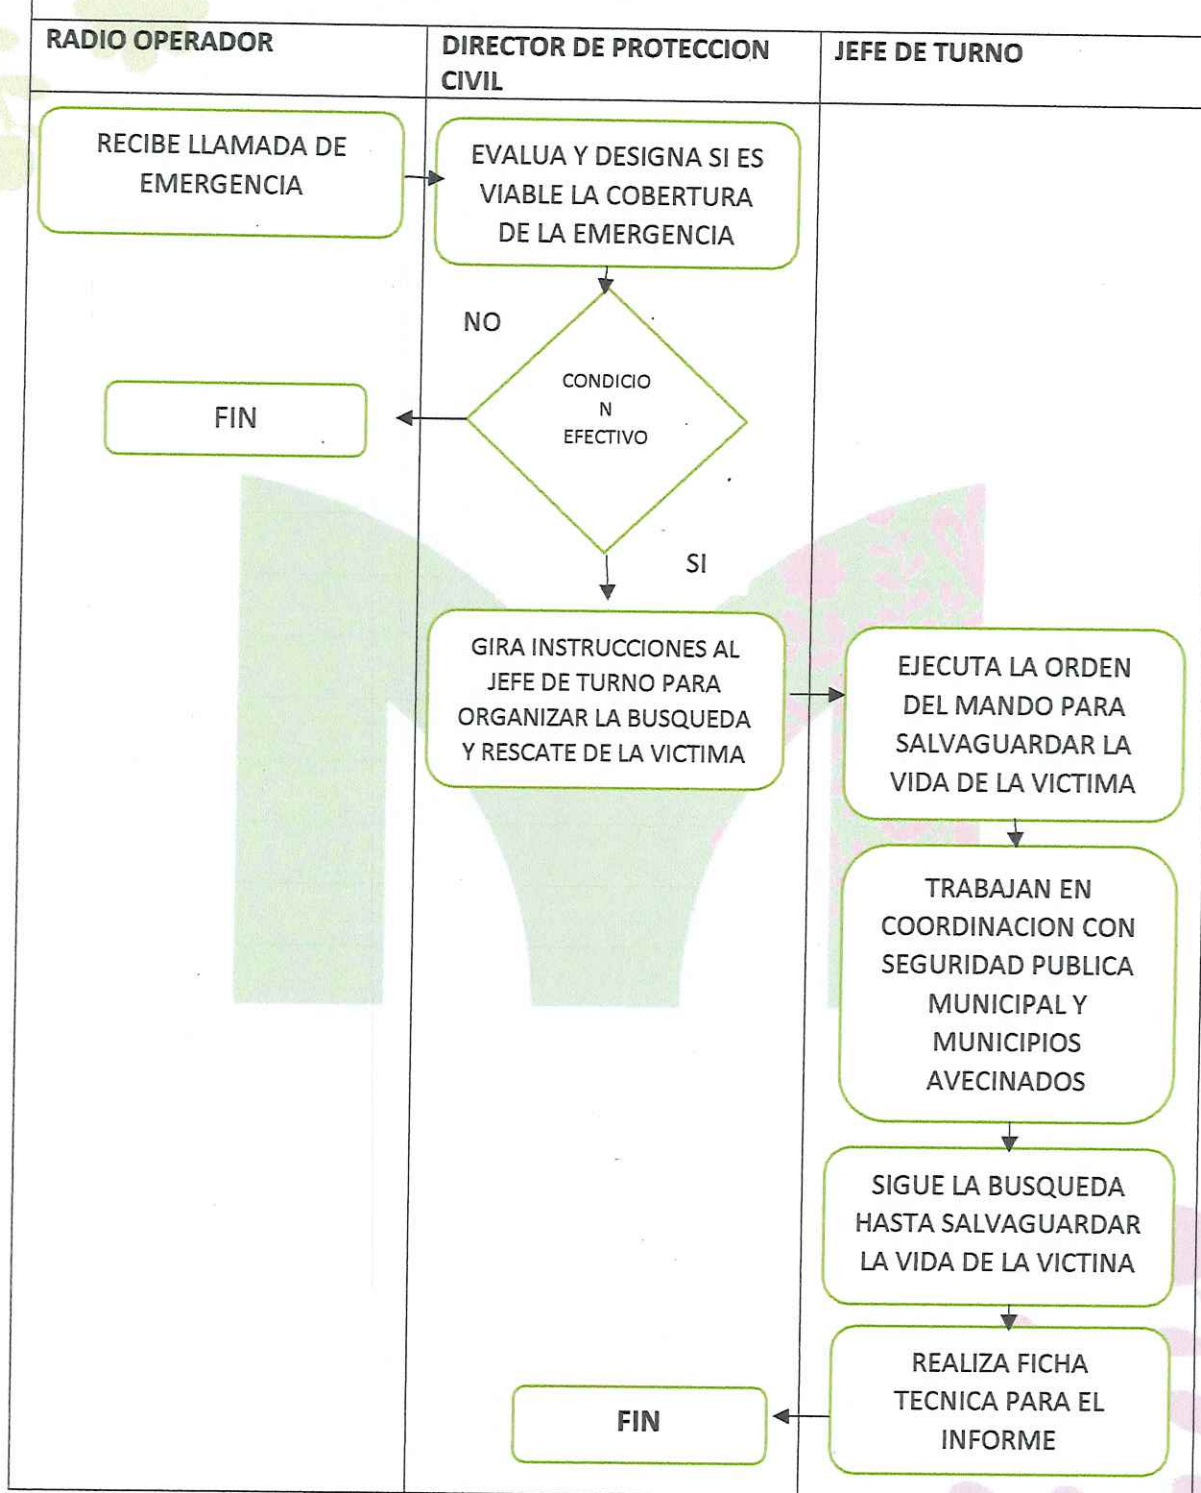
RADIO OPERADOR

DIRECTOR DE PROTECCION CIVIL

JEFE DE TURNO

RECIBE LLAMADA DE EMERGENCIA

EVALUA Y DESIGNA SI ES VIABLE LA COBERTURA DE LA EMERGENCIA

NO

CONDICIO N EFECTIVO

FIN

SI

GIRA INSTRUCCIONES AL JEFE DE TURNO PARA ORGANIZAR LA BUSQUEDA Y RESCATE DE LA VICTIMA

EJECUTA LA ORDEN DEL MANDO PARA SALVAGUARDAR LA VIDA DE LA VICTIMA

TRABAJAN EN COORDINACION CON SEGURIDAD PUBLICA MUNICIPAL Y MUNICIPIOS AVECINADOS

SIGUE LA BUSQUEDA HASTA SALVAGUARDAR LA VIDA DE LA VICTINA

REALIZA FICHA TECNICA PARA EL INFORME

FIN